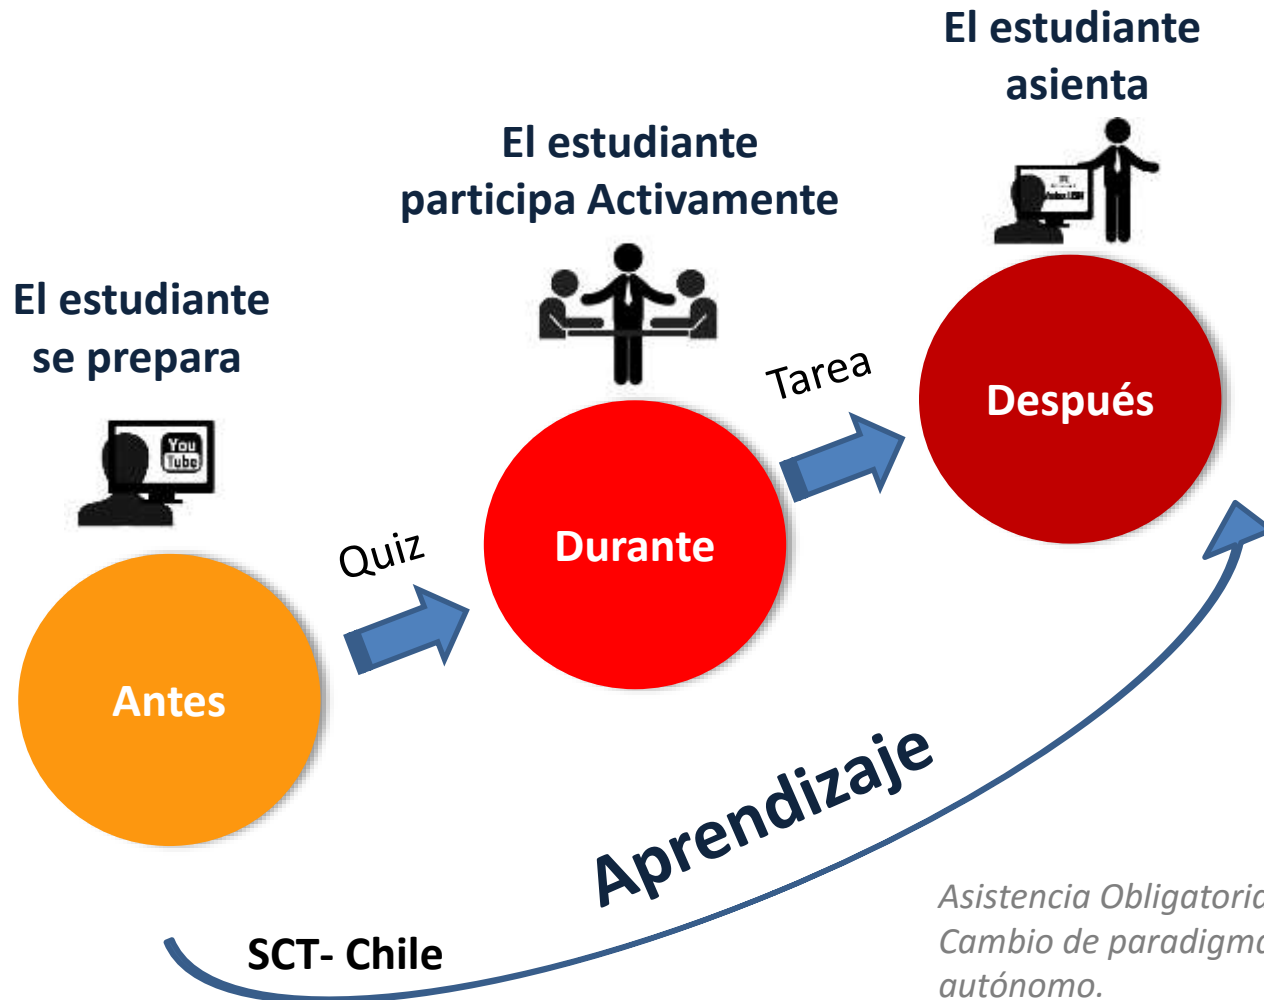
El estudiante asienta

El estudiante participa Activamente

El estudiante se prepara

You Tube

Tarea

Después

Quiz

Durante

Antes

Aprendizaje

SCT- Chile

Asistencia Obligatoria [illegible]
Cambio de paradigma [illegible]
autónomo.